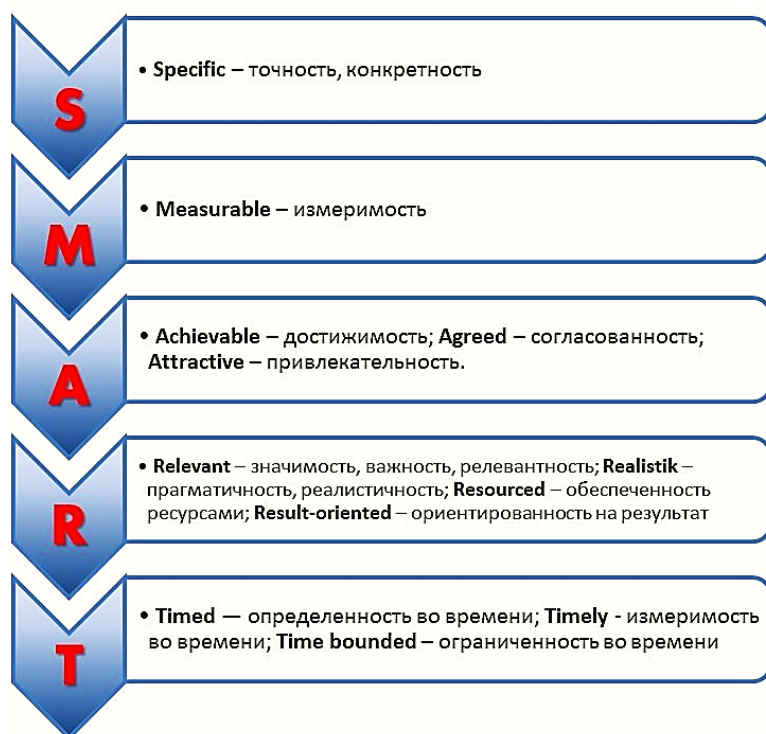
S

• **Specific** – точность, конкретность

M

• **Measurable** – измеримость

A

• **Achievable** – достижимость; **Agreed** – согласованность; **Attractive** – привлекательность.

R

• **Relevant** – значимость, важность, релевантность; **Realistik** – прагматичность, реалистичность; **Resourced** – обеспеченность ресурсами; **Result-oriented** – ориентированность на результат

T

• **Timed** — определенность во времени; **Timely** - измеримость во времени; **Time bounded** – ограниченность во времени